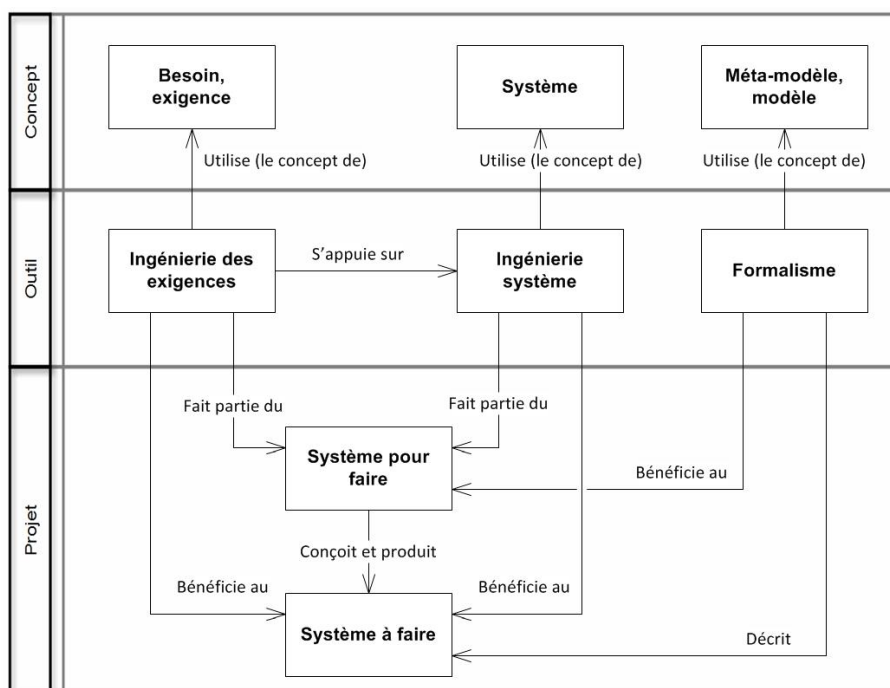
Concept

Besoin, exigence

Système

Méta-modèle, modèle

Utilise (le concept de)

Utilise (le concept de)

Utilise (le concept de)

Outil

Ingénierie des exigences

S'appuie sur

Ingénierie système

Formalisme

Projet

Fait partie du

Fait partie du

Système pour faire

Bénéficie au

Conçoit et produit

Bénéficie au

Bénéficie au

Système à faire

Décrit